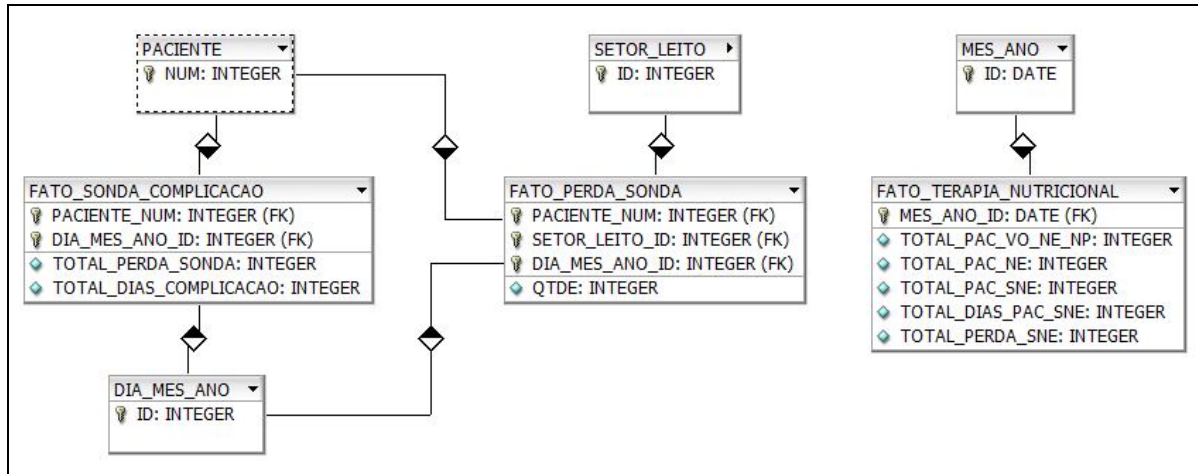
PACIENTE
NUM: INTEGER

SETOR_LEITO
ID: INTEGER

MES_ANO
ID: DATE

FATO_SONDA_COMPLICACAO
PACIENTE_NUM: INTEGER (FK)
DIA_MES_ANO_ID: INTEGER (FK)
TOTAL_PERDA_SONDA: INTEGER
TOTAL_DIAS_COMPLICACAO: INTEGER

FATO_PERDA_SONDA
PACIENTE_NUM: INTEGER (FK)
SETOR_LEITO_ID: INTEGER (FK)
DIA_MES_ANO_ID: INTEGER (FK)
QTDE: INTEGER

FATO_TERAPIA_NUTRICIONAL
MES_ANO_ID: DATE (FK)
TOTAL_PAC_VO_NE_NP: INTEGER
TOTAL_PAC_NE: INTEGER
TOTAL_PAC_SNE: INTEGER
TOTAL_DIAS_PAC_SNE: INTEGER
TOTAL_PERDA_SNE: INTEGER

DIA_MES_ANO
ID: INTEGER